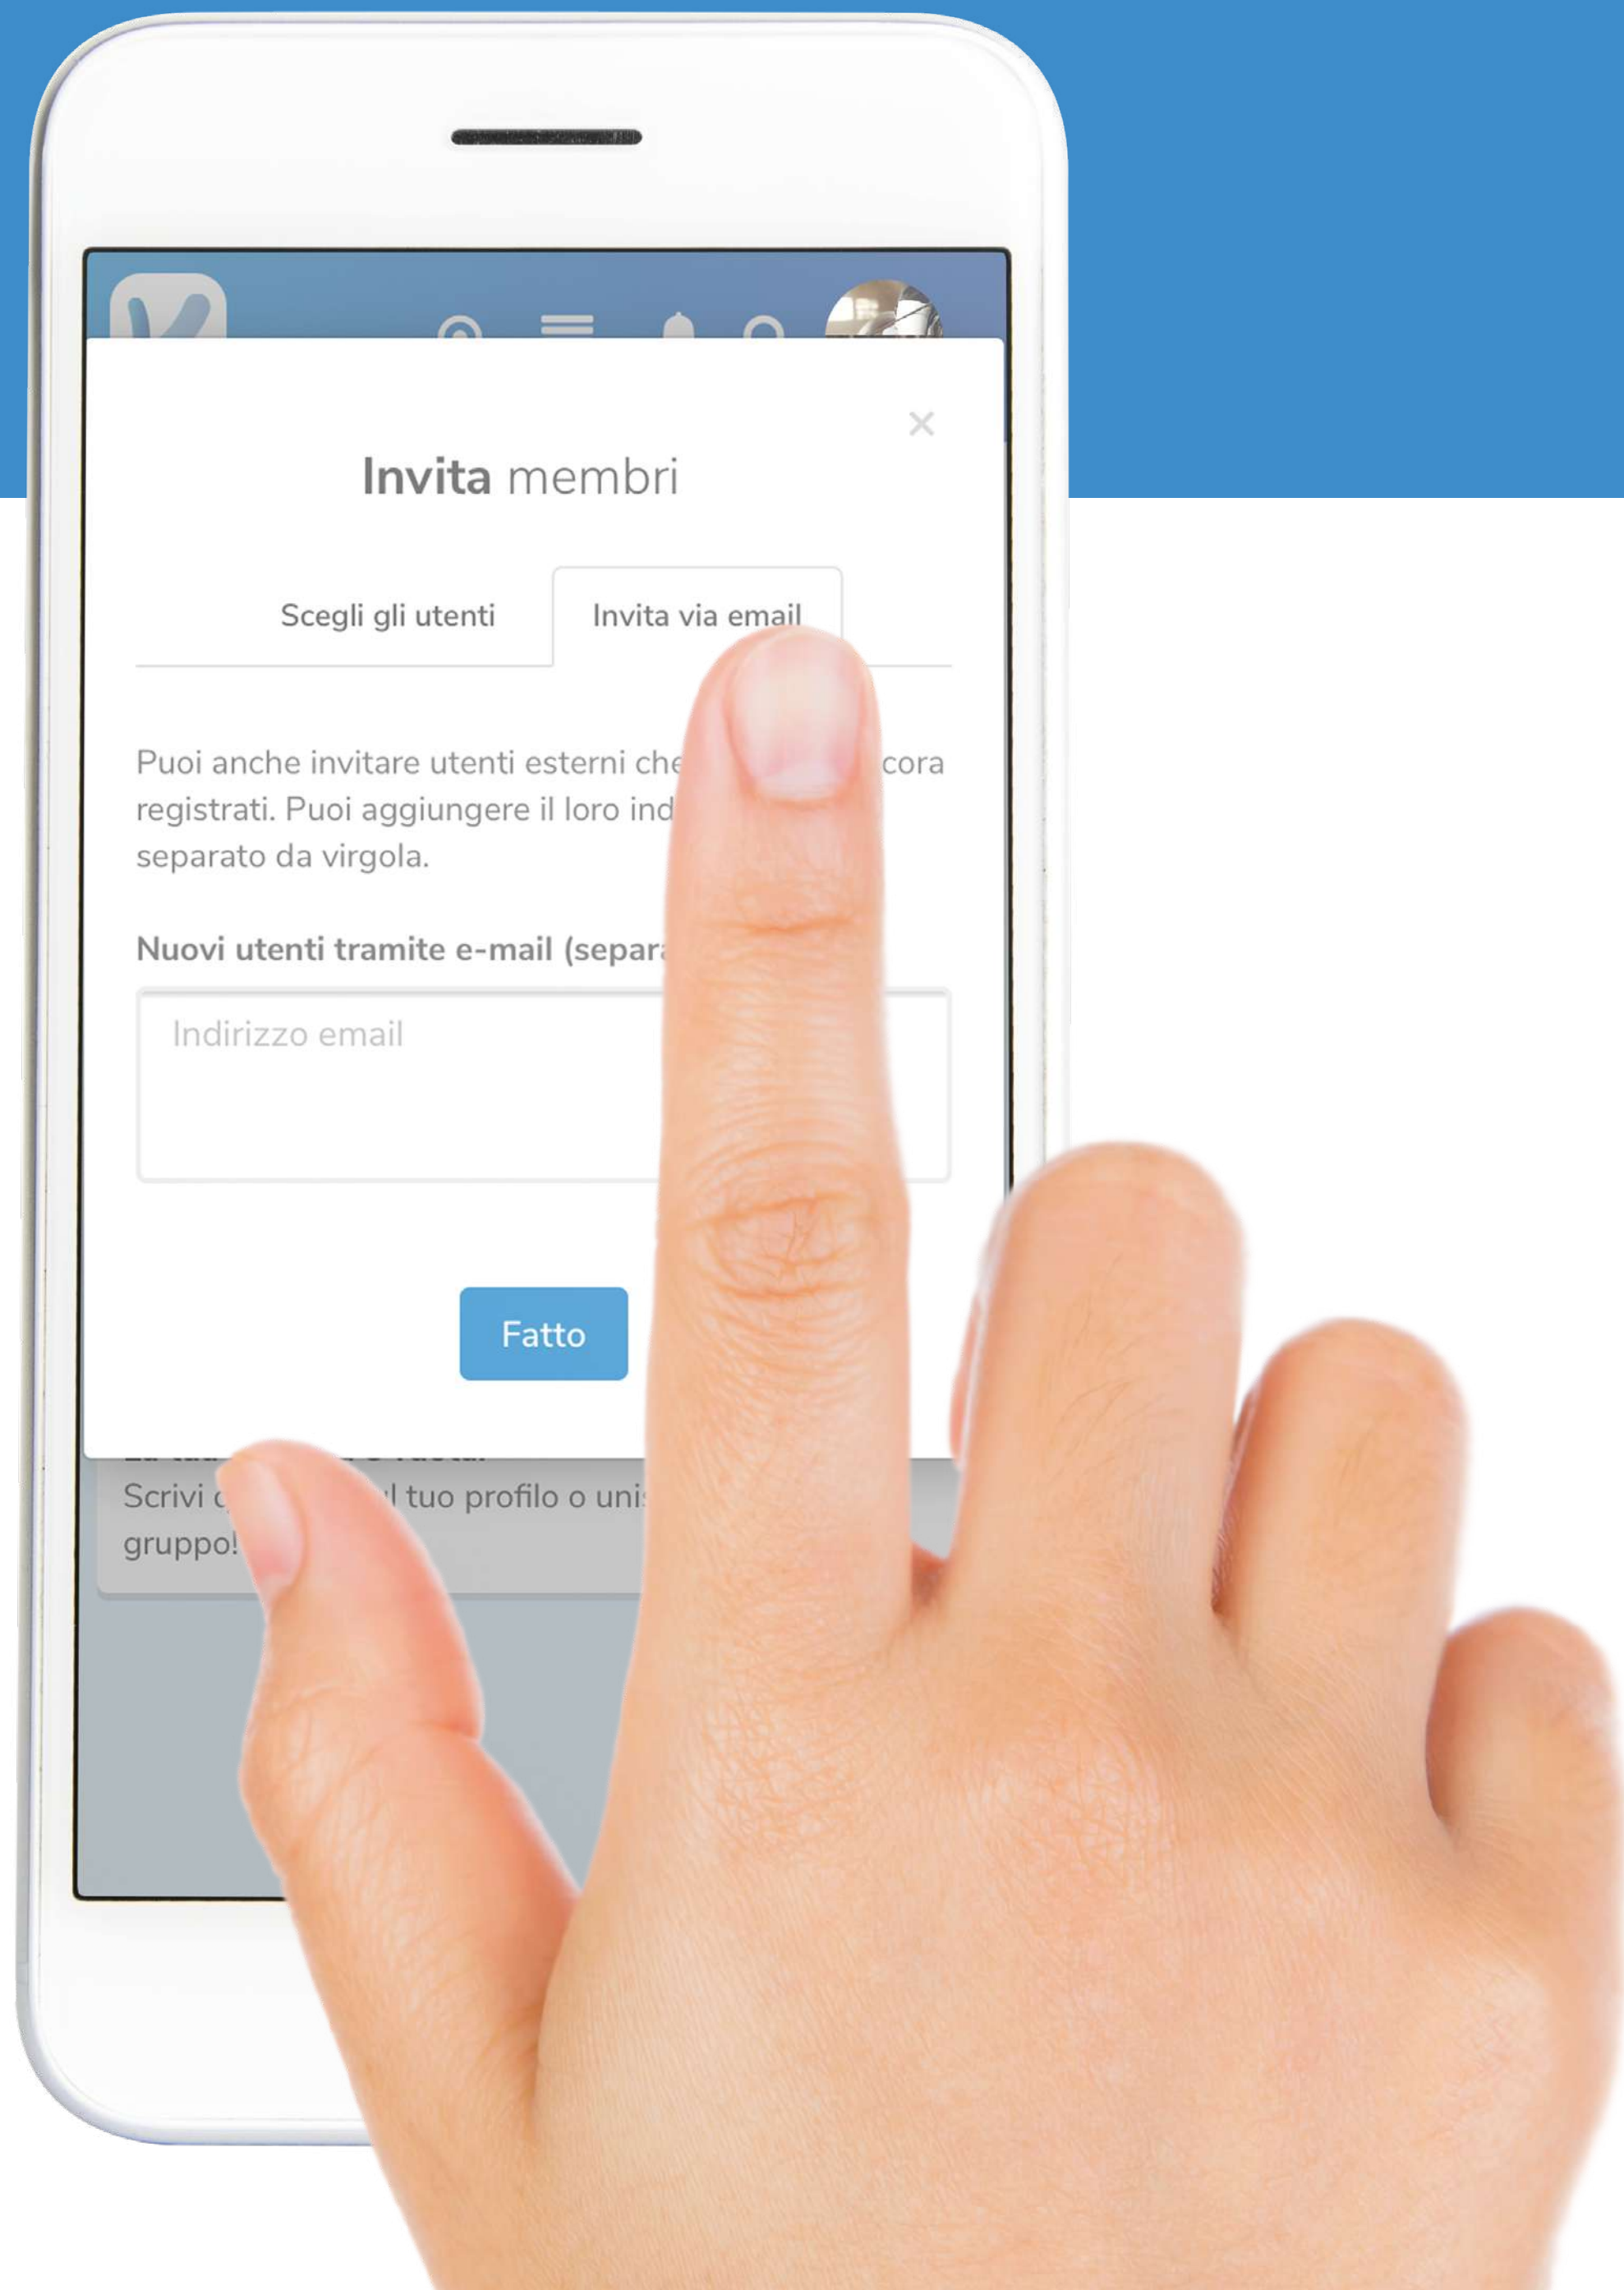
×

Invita membri

Scegli gli utenti

Invita via email

Puoi anche invitare utenti esterni che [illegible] cora registrati. Puoi aggiungere il loro ind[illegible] separato da virgola.

Nuovi utenti tramite e-mail (separ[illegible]

Indirizzo email

Fatto

Scrivi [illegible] l tuo profilo o uni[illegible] gruppo!